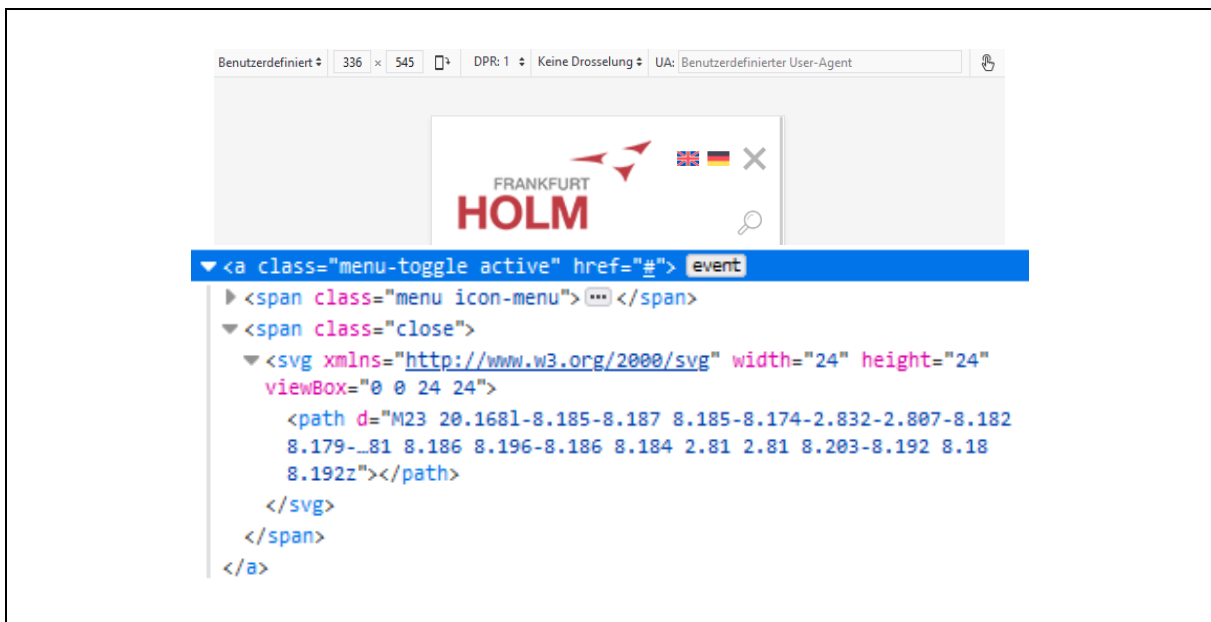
Benutzerdefiniert 336 × 545 DPR: 1 Keine Drosselung UA: Benutzerdefinierter User-Agent

FRANKFURT
HOLM

<a class="menu-toggle active" href="#"> event
<span class="menu icon-menu"> ⋯ </span>
<span class="close">
<svg xmlns="http://www.w3.org/2000/svg" width="24" height="24" viewBox="0 0 24 24">
<path d="M23 20.168l-8.185-8.187 8.185-8.174-2.832-2.807-8.182 8.179-…81 8.186 8.196-8.186 8.184 2.81 2.81 8.203-8.192 8.18 8.192z"></path>
</svg>
</span>
</a>